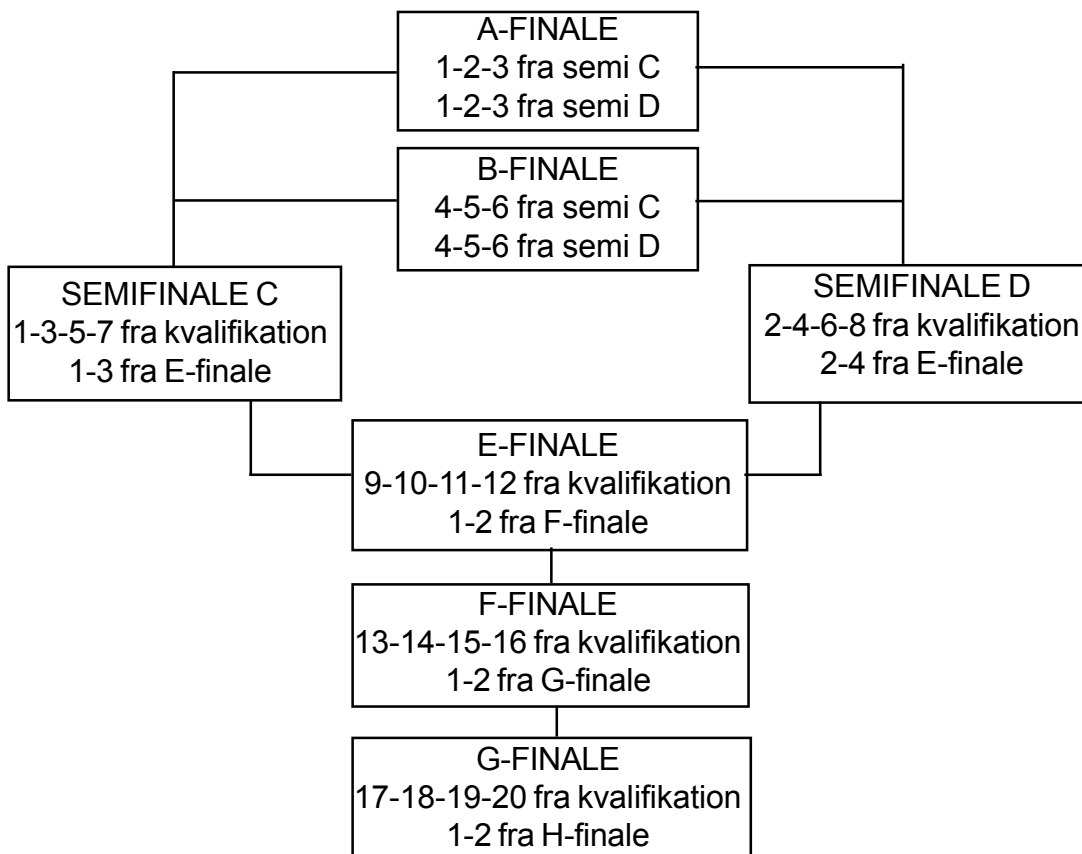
A-FINALE
1-2-3 fra semi C
1-2-3 fra semi D

B-FINALE
4-5-6 fra semi C
4-5-6 fra semi D

SEMIFINALE C
1-3-5-7 fra kvalifikation
1-3 fra E-finale

SEMIFINALE D
2-4-6-8 fra kvalifikation
2-4 fra E-finale

E-FINALE
9-10-11-12 fra kvalifikation
1-2 fra F-finale

F-FINALE
13-14-15-16 fra kvalifikation
1-2 fra G-finale

G-FINALE
17-18-19-20 fra kvalifikation
1-2 fra H-finale